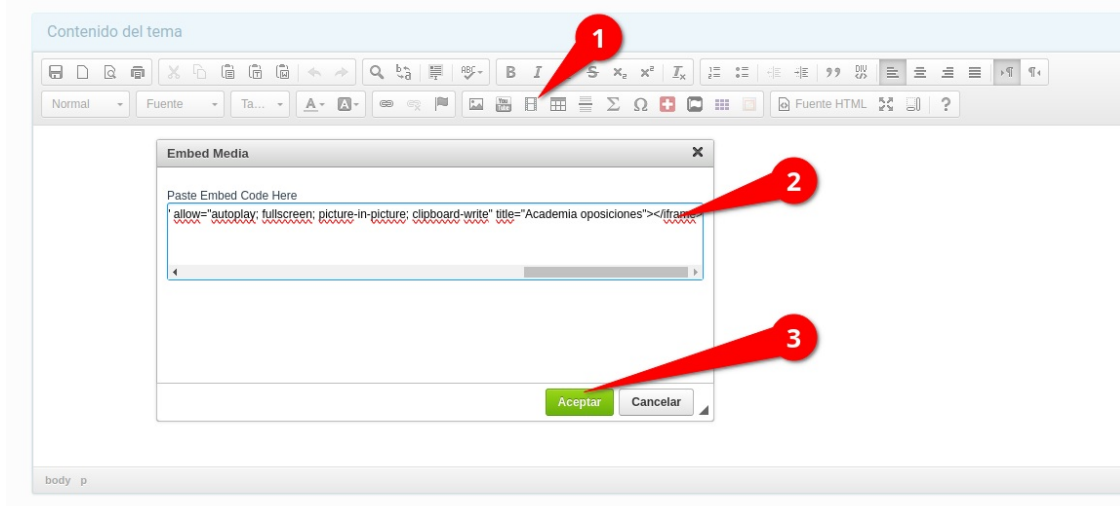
Contenido del tema

B I S $x_2$ $x^2$ $I_x$ 99

Normal Fuente Ta... A A Fuente HTML ?

1

Embed Media ×

Paste Embed Code Here

" allow="autoplay; fullscreen; picture-in-picture; clipboard-write" title="Academia oposiciones"></iframe>

2

3

Aceptar Cancelar

body p